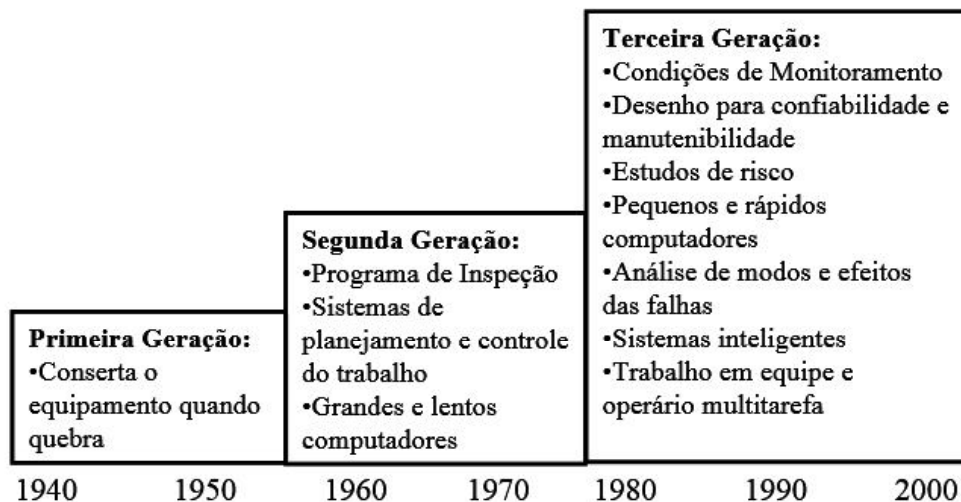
**Primeira Geração:**
•Conserta o equipamento quando quebra

**Segunda Geração:**
•Programa de Inspeção
•Sistemas de planejamento e controle do trabalho
•Grandes e lentos computadores

**Terceira Geração:**
•Condições de Monitoramento
•Desenho para confiabilidade e manutenibilidade
•Estudos de risco
•Pequenos e rápidos computadores
•Análise de modos e efeitos das falhas
•Sistemas inteligentes
•Trabalho em equipe e operário multitarefa

1940 1950 1960 1970 1980 1990 2000